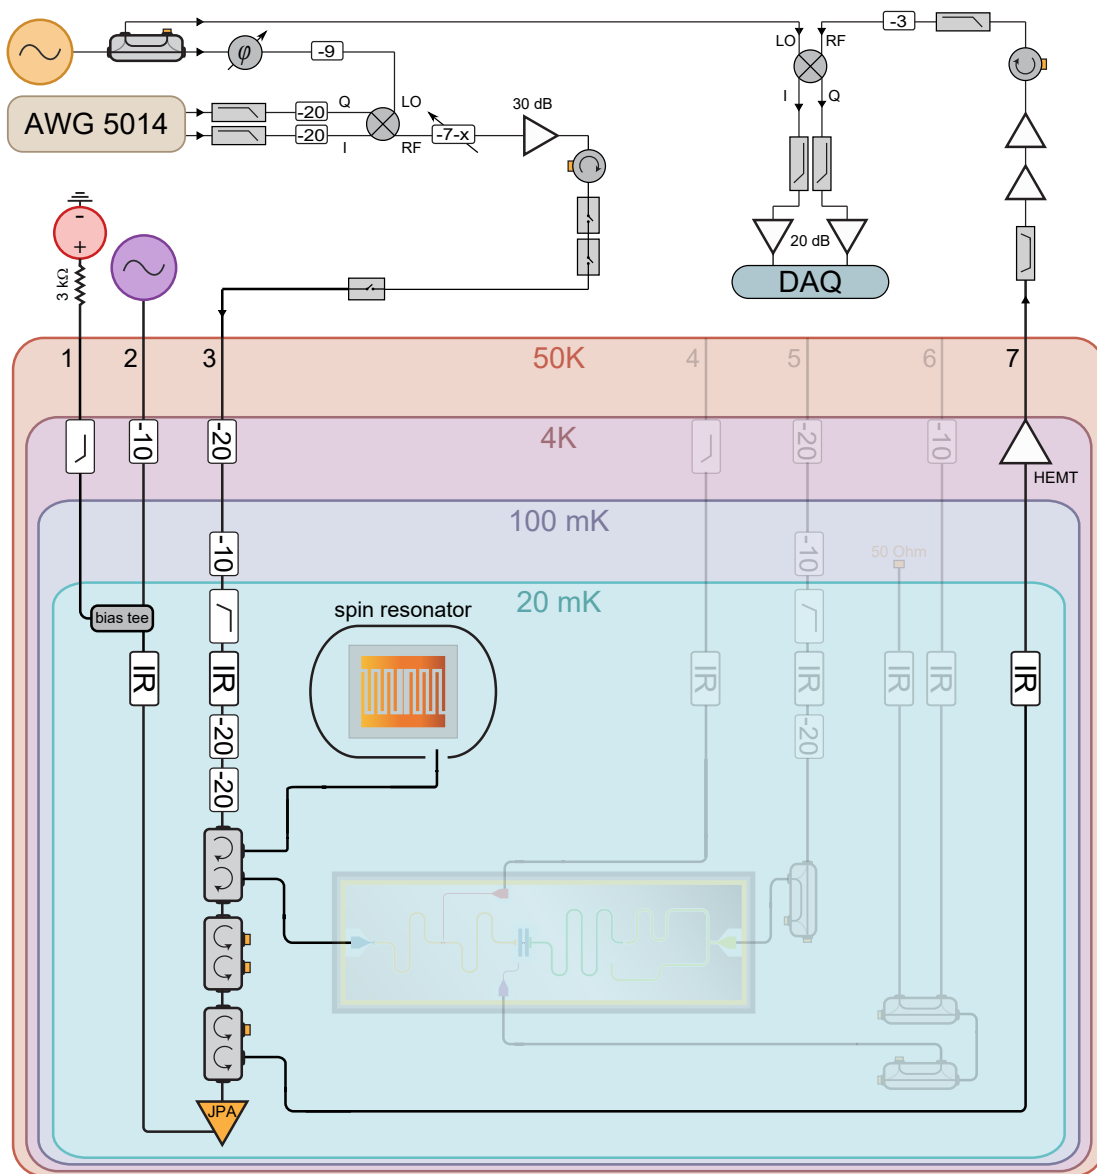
AWG 5014

$\varphi$

-9

-20

-20

Q

I

LO

RF

-7-x

30 dB

LO

RF

I

Q

-3

20 dB

DAQ

3 kΩ

1

2

3

50K

4

5

6

7

4K

-10

-20

-20

-10

HEMT

100 mK

-10

-10

50 Ohm

20 mK

bias tee

spin resonator

IR

IR

IR

IR

IR

IR

-20

-20

-20

JPA